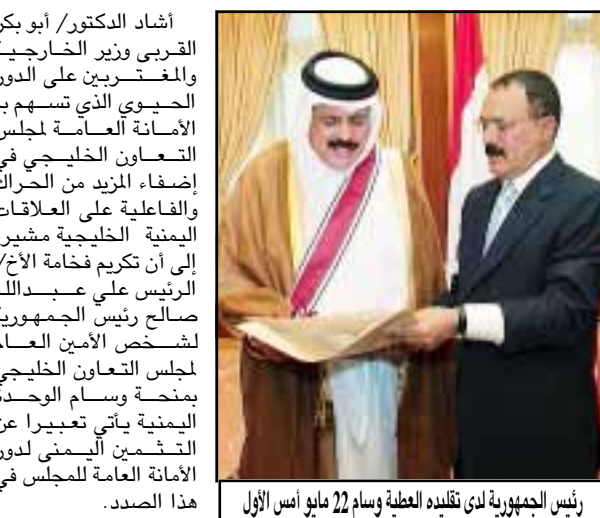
أشاد الدكتور/ أبو بكر القربي وزير الخارجية والمغتربين على الدور الحيوي الذي تسهم به الأمانة العامة لمجلس التعاون الخليجي في إضفاء المزيد من الحراك والفاعلية على العلاقات اليمنية الخليجية مشيرا إلى أن تكريم فخامة الأخ/ الرئيس علي عبدالله صالح رئيس الجمهورية لشخص الأمين العام لمجلس التعاون الخليجي بمنحة وسام الوحدة اليمنية يأتي تعبيرا عن التثمين اليمني لدور الأمانة العامة للمجلس في هذا الصدد.

رئيس الجمهورية لدى تقليده العطية وسام 22 مايو أمس الأول